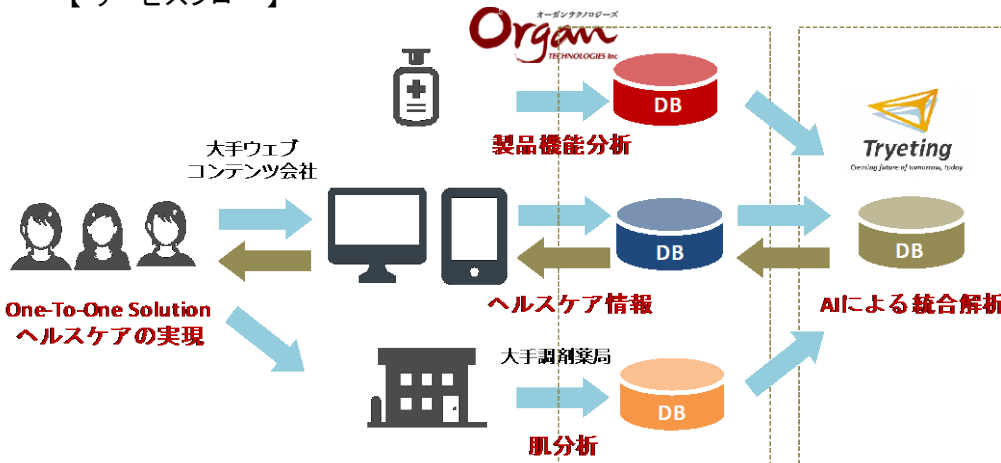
【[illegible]】

Organ
オーガンテクノロジーズ
TECHNOLOGIES Inc.

DB
製品機能分析

Tryeting
Creating future of tomorrow, today

大手ウェブ
コンテンツ会社

DB

DB

One-To-One Solution
ヘルスケアの実現

ヘルスケア情報

AIによる統合解析

大手調剤薬局

DB
肌分析